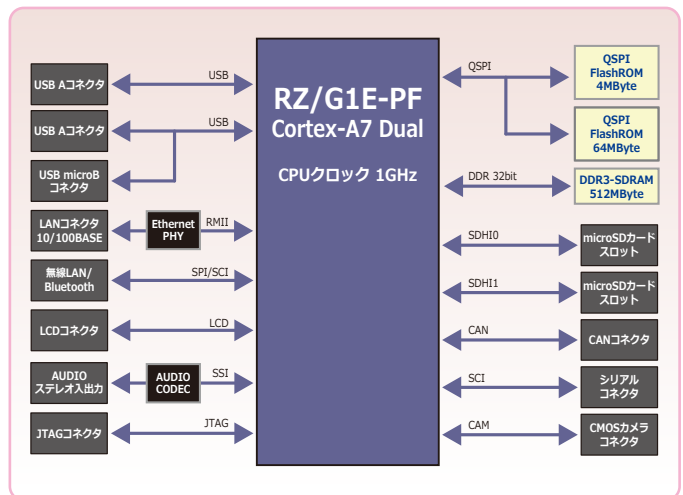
RZ/G1E-PF
Cortex-A7 Dual

CPUクロック 1GHz

USB Aコネクタ
USB
USB Aコネクタ
USB
USB microB コネクタ
LANコネクタ 10/100BASE
Ethernet PHY
RMII
無線LAN/ Bluetooth
SPI/SCI
LCDコネクタ
LCD
AUDIO ステレオ入出力
AUDIO CODEC
SSI
JTAGコネクタ
JTAG

QSPI
QSPI FlashROM 4MByte
QSPI FlashROM 64MByte
DDR 32bit
DDR3-SDRAM 512MByte
SDHI0
microSDカード スロット
SDHI1
microSDカード スロット
CAN
CANコネクタ
SCI
シリアル コネクタ
CAM
CMOSカメラ コネクタ